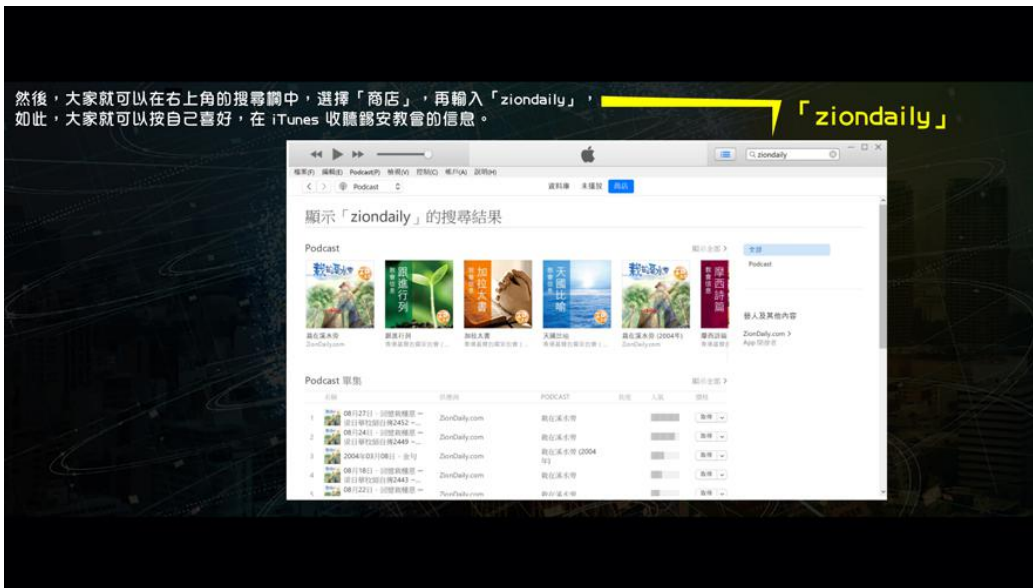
然後，大家就可以在右上角的搜尋欄中，選擇「商店」，再輸入「ziondaily」，如此，大家就可以按自己喜好，在 iTunes 收聽錫安教會的信息。

「ziondaily」

ziondaily

檔案(F) 編輯(E) Podcast(P) 檢視(V) 控制(C) 帳戶(A) 說明(H)

Podcast

資料庫 未播放 商店

顯示「ziondaily」的搜尋結果

Podcast

顯示全部 >

跟進行列

加拉太書

天國比喻

摩西詩篇

栽在溪水旁

跟進行列

加拉太書

天國比喻

栽在溪水旁 (2004年)

摩西詩篇

ZionDaily.com

全部

Podcast

個人及其他內容

ZionDaily.com >

App 開發者

Podcast 單集

顯示全部 >

名稱 | 供應商 | PODCAST | 長度 | 人氣 | 價格

| | 名稱 | 供應商 | PODCAST | 長度 | 人氣 | 價格 |
|---|---|---|---|---|---|---|
| 1 | 08月27日 - 回歸新種苗 ~ 項目華牧師自傳2452 ~... | ZionDaily.com | 栽在溪水旁 | | | 取得 |
| 2 | 08月24日 - 回歸新種苗 ~ 項目華牧師自傳2449 ~... | ZionDaily.com | 栽在溪水旁 | | | 取得 |
| 3 | 2004年03月08日 - 金句 | ZionDaily.com | 栽在溪水旁 (2004年) | | | 取得 |
| 4 | 08月18日 - 回歸新種苗 ~ 項目華牧師自傳2443 ~... | ZionDaily.com | 栽在溪水旁 | | | 取得 |
| 5 | 08月22日 - 回歸新種苗 ~ | ZionDaily.com | 栽在溪水旁 | | | 取得 |